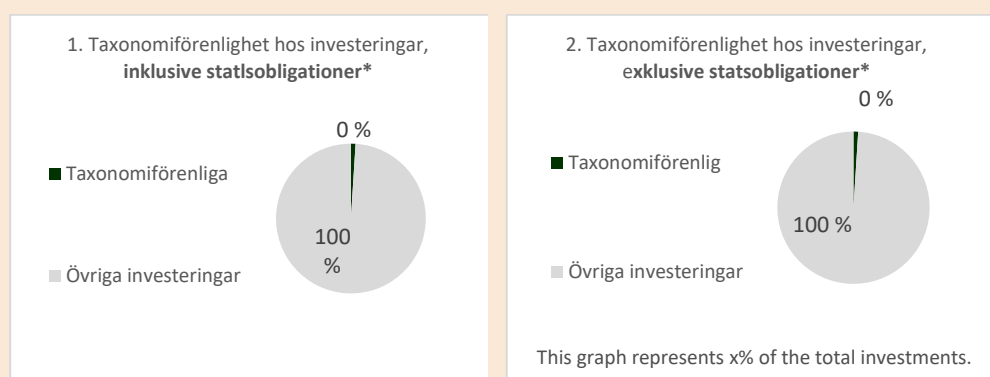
1. Taxonomiförenlighet hos investeringar, **inklusive statlsobligationer***

0 %

Taxonomiförenliga

100 %

Övriga investeringar

2. Taxonomiförenlighet hos investeringar, e**xklusive statsobligationer***

0 %

Taxonomiförenlig

100 %

Övriga investeringar

This graph represents x% of the total investments.